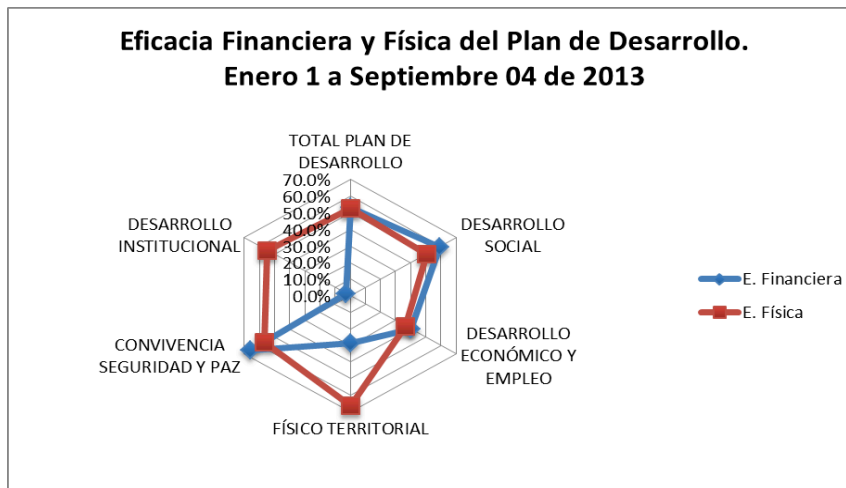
Eficacia Financiera y Física del Plan de Desarrollo.
Enero 1 a Septiembre 04 de 2013

TOTAL PLAN DE DESARROLLO
70.0%
60.0%
50.0%
40.0%
30.0%
20.0%
10.0%
0.0%
DESARROLLO SOCIAL
DESARROLLO ECONÓMICO Y EMPLEO
FÍSICO TERRITORIAL
CONVIVENCIA SEGURIDAD Y PAZ
DESARROLLO INSTITUCIONAL

E. Financiera
E. Física